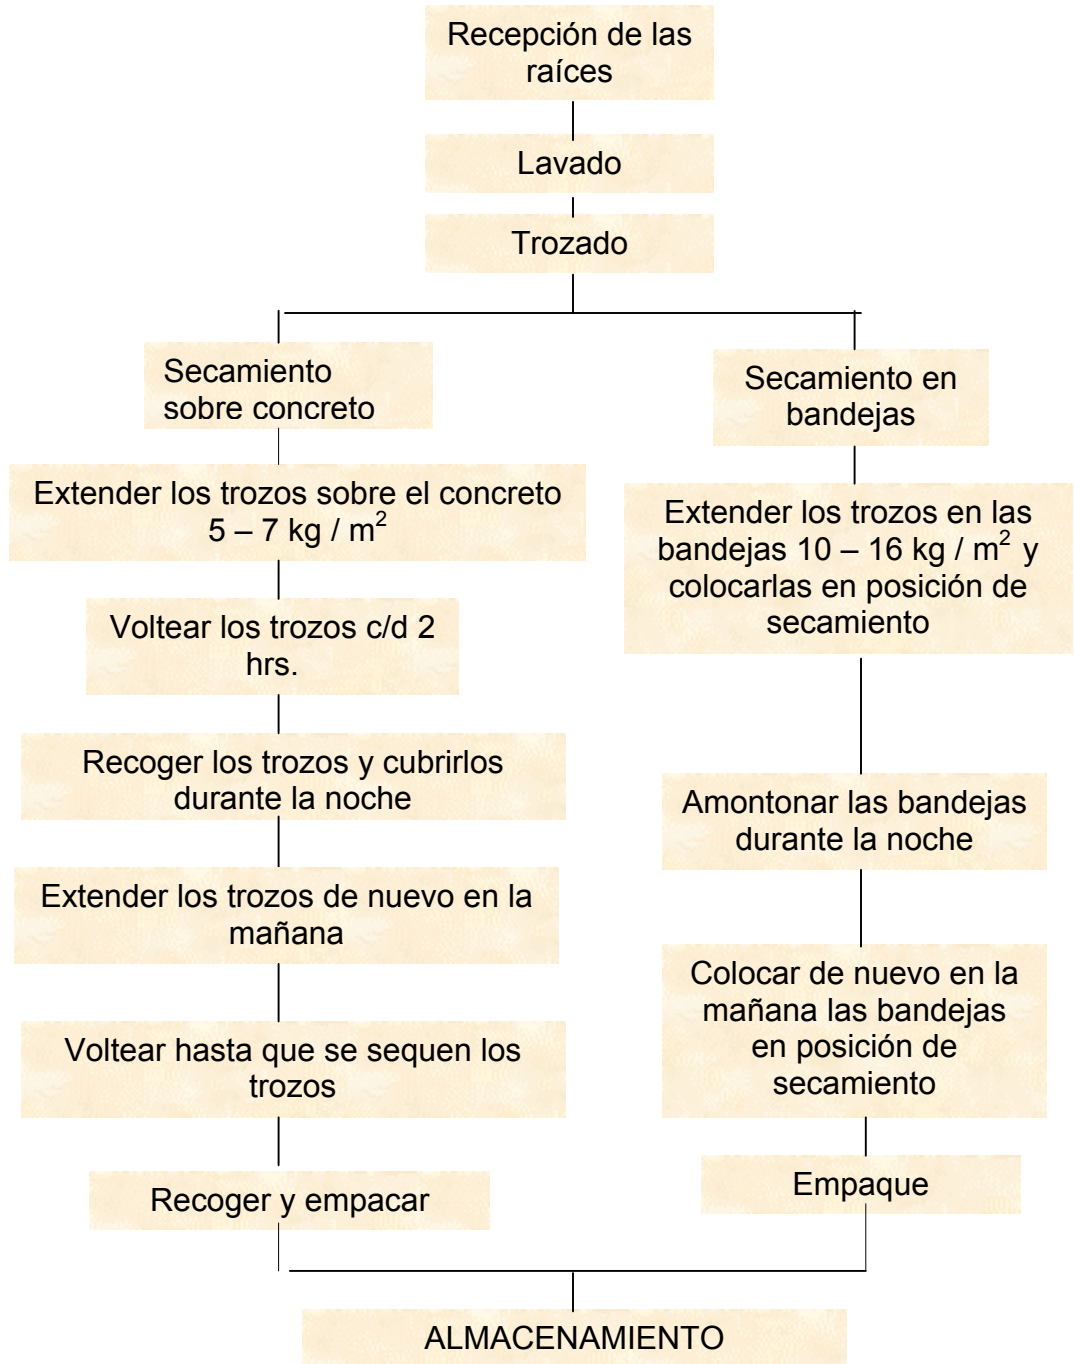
Recepción de las raíces

Lavado

Trozado

Secamiento sobre concreto

Extender los trozos sobre el concreto 5 – 7 kg / $m^2$

Voltear los trozos c/d 2 hrs.

Recoger los trozos y cubrirlos durante la noche

Extender los trozos de nuevo en la mañana

Voltear hasta que se sequen los trozos

Recoger y empacar

Secamiento en bandejas

Extender los trozos en las bandejas 10 – 16 kg / $m^2$ y colocarlas en posición de secamiento

Amontonar las bandejas durante la noche

Colocar de nuevo en la mañana las bandejas en posición de secamiento

Empaque

ALMACENAMIENTO